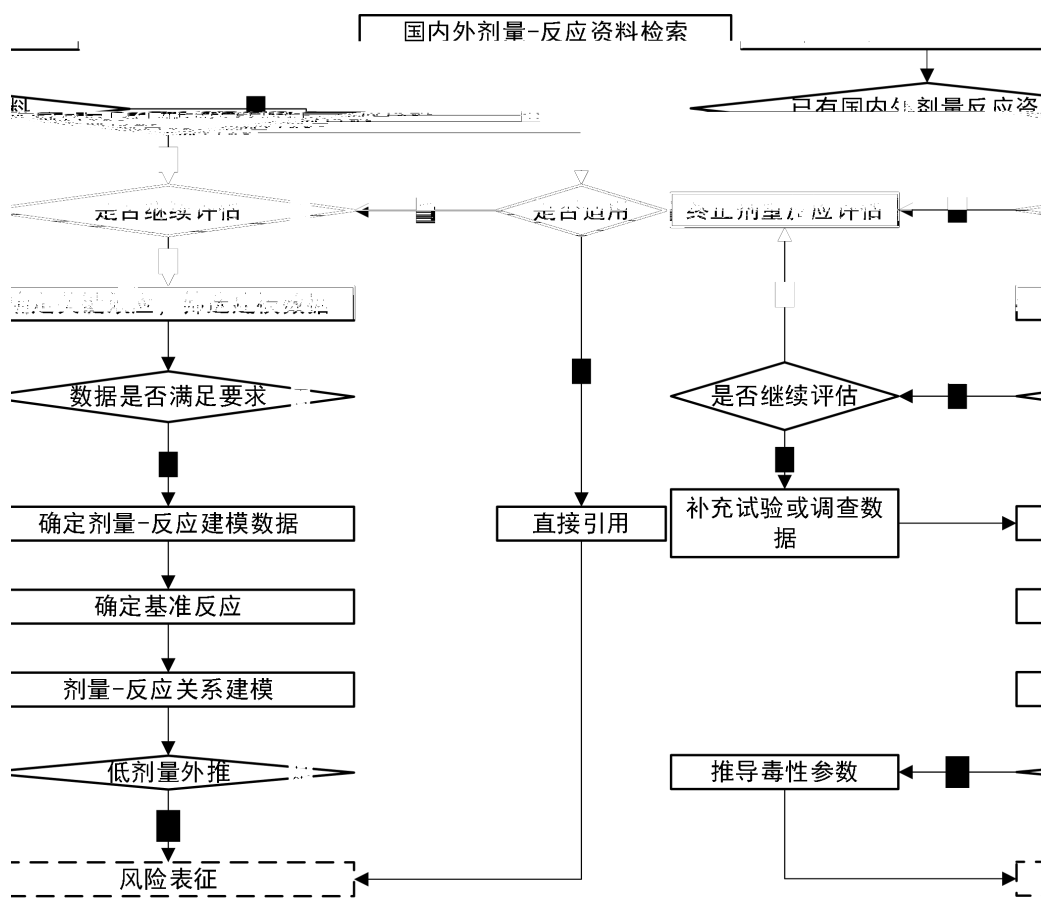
国内外剂量-反应资料检索

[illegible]

已有国内外剂量反应资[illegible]

是否继续评估

是否适用

终止剂量反应评估

确定关键效应，筛选选模数据

数据是否满足要求

是否继续评估

确定剂量-反应建模数据

直接引用

补充试验或调查数据

确定基准反应

剂量-反应关系建模

低剂量外推

推导毒性参数

风险表征